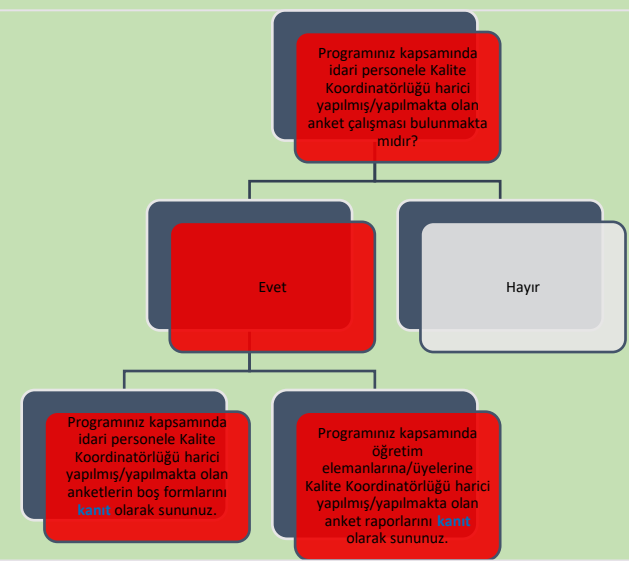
Programınız kapsamında idari personele Kalite Koordinatörlüğü harici yapılmış/yapılmakta olan anket çalışması bulunmakta mıdır?

Evet

Hayır

Programınız kapsamında idari personele Kalite Koordinatörlüğü harici yapılmış/yapılmakta olan anketlerin boş formlarını kanıt olarak sununuz.

Programınız kapsamında öğretim elemanlarına/üyelerine Kalite Koordinatörlüğü harici yapılmış/yapılmakta olan anket raporlarını kanıt olarak sununuz.